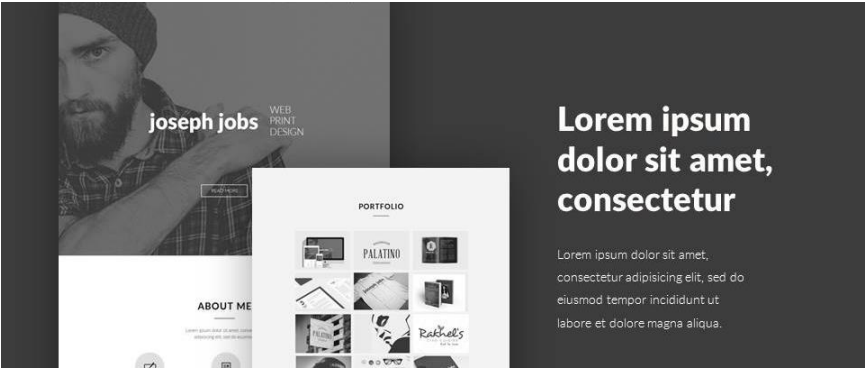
joseph jobs WEB PRINT DESIGN

READ MORE

ABOUT ME

PORTFOLIO

PALATINO

Rakhel's

Lorem ipsum dolor sit amet, consectetur

Lorem ipsum dolor sit amet, consectetur adipisicing elit, sed do eiusmod tempor incididunt ut labore et dolore magna aliqua.